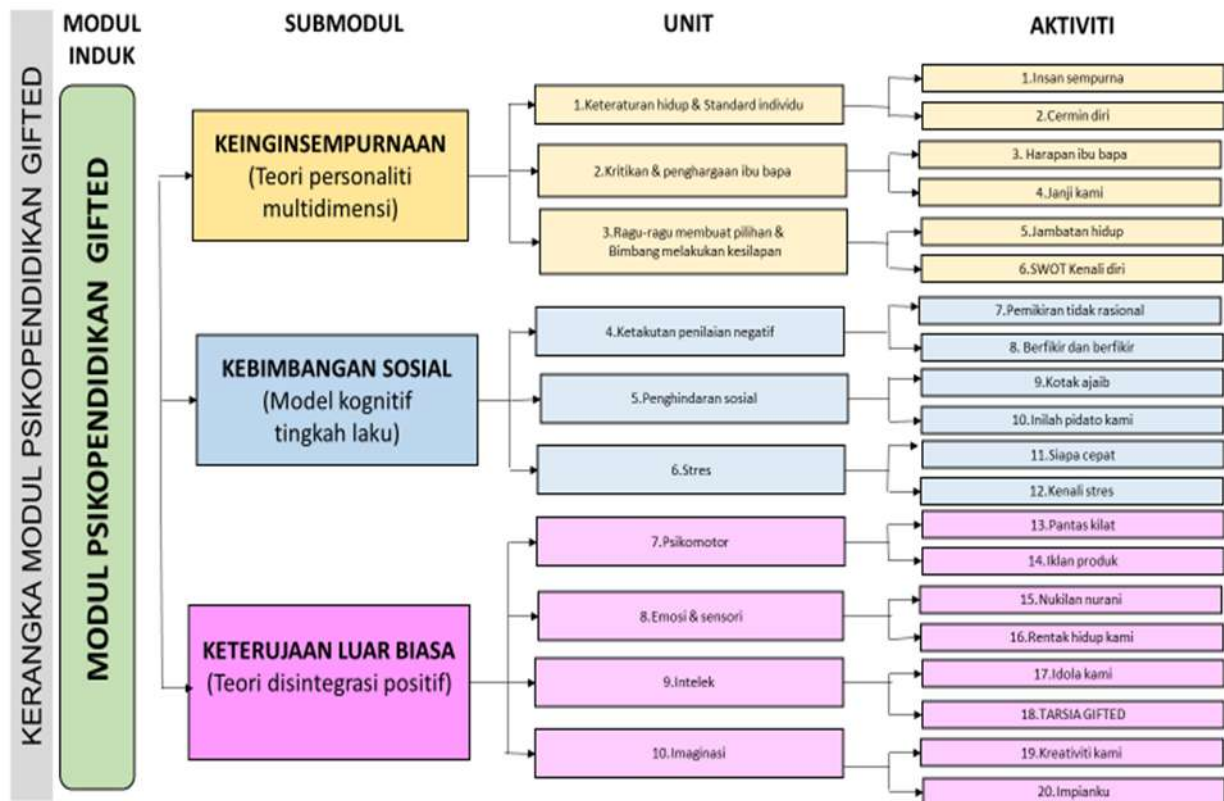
KERANGKA MODUL PSIKOPENDIDIKAN GIFTED

MODUL INDUK

SUBMODUL

UNIT

AKTIVITI

MODUL PSIKOPENDIDIKAN GIFTED

KEINGINSEMPURNAAN (Teori personaliti multidimensi)

1.Keteraturan hidup & Standard individu

1.Insan sempurna

2.Cermin diri

2.Kritikan & penghargaan ibu bapa

3. Harapan ibu bapa

4.Janji kami

3.Ragu-ragu membuat pilihan & Bimbang melakukan kesilapan

5.Jambatan hidup

6.SWOT Kenali diri

KEBIMBANGAN SOSIAL (Model kognitif tingkah laku)

4.Ketakutan penilaian negatif

7.Pemikiran tidak rasional

8. Berfikir dan berfikir

5.Penghindaran sosial

9.Kotak ajaib

10.Inilah pidato kami

6.Stres

11.Siapa cepat

12.Kenali stres

KETERUJAAN LUAR BIASA (Teori disintegrasi positif)

7.Psikomotor

13.Pantas kilat

14.Iklan produk

8.Emosi & sensori

15.Nukilan nurani

16.Rentak hidup kami

9.Intelek

17.Idola kami

18.TARSIA GIFTED

10.Imaginasi

19.Kreativiti kami

20.Impianku